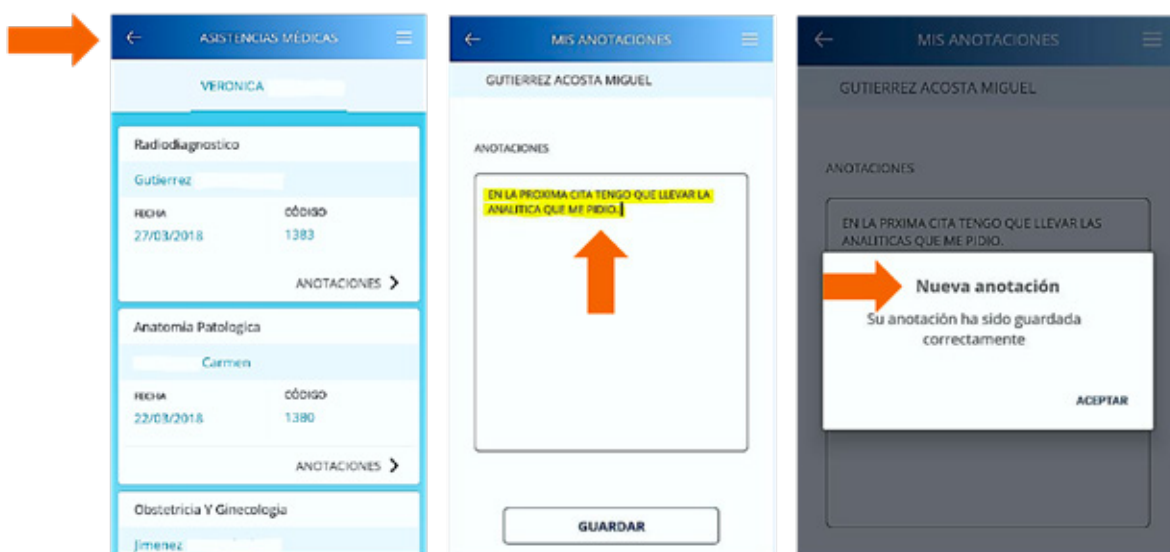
ASISTENCIAS MÉDICAS

VERONICA

Radiodiagnostico

Gutierrez

FECHA
27/03/2018

CÓDIGO
1383

ANOTACIONES

Anatomia Patologica

Carmen

FECHA
22/03/2018

CÓDIGO
1380

ANOTACIONES

Obstetricia Y Ginecologia

Jimenez

MIS ANOTACIONES

GUTIERREZ ACOSTA MIGUEL

ANOTACIONES

EN LA PROXIMA CITA TENGO QUE LLEVAR LA ANALITICA QUE ME PIDIO.

GUARDAR

MIS ANOTACIONES

GUTIERREZ ACOSTA MIGUEL

ANOTACIONES

EN LA PRXIMA CITA TENGO QUE LLEVAR LAS ANALITICAS QUE ME PIDIO.

Nueva anotación

Su anotación ha sido guardada correctamente

ACEPTAR